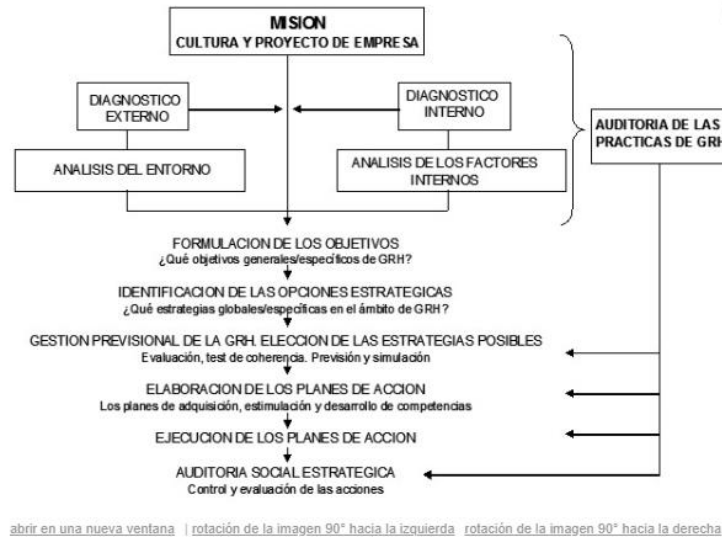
MISION
CULTURA Y PROYECTO DE EMPRESA

DIAGNOSTICO EXTERNO

DIAGNOSTICO INTERNO

ANALISIS DEL ENTORNO

ANALISIS DE LOS FACTORES INTERNOS

AUDITORIA DE LAS PRACTICAS DE GRH

FORMULACION DE LOS OBJETIVOS
¿Qué objetivos generales/específicos de GRH?

IDENTIFICACION DE LAS OPCIONES ESTRATEGICAS
¿Qué estrategias globales/específicas en el ámbito de GRH?

GESTION PREVISIONAL DE LA GRH. ELECCION DE LAS ESTRATEGIAS POSIBLES
Evaluación, test de coherencia. Previsión y simulación

ELABORACION DE LOS PLANES DE ACCION
Los planes de adquisición, estimulación y desarrollo de competencias

EJECUCION DE LOS PLANES DE ACCION

AUDITORIA SOCIAL ESTRATEGICA
Control y evaluación de las acciones

abrir en una nueva ventana | rotación de la imagen 90° hacia la izquierda rotación de la imagen 90° hacia la derecha